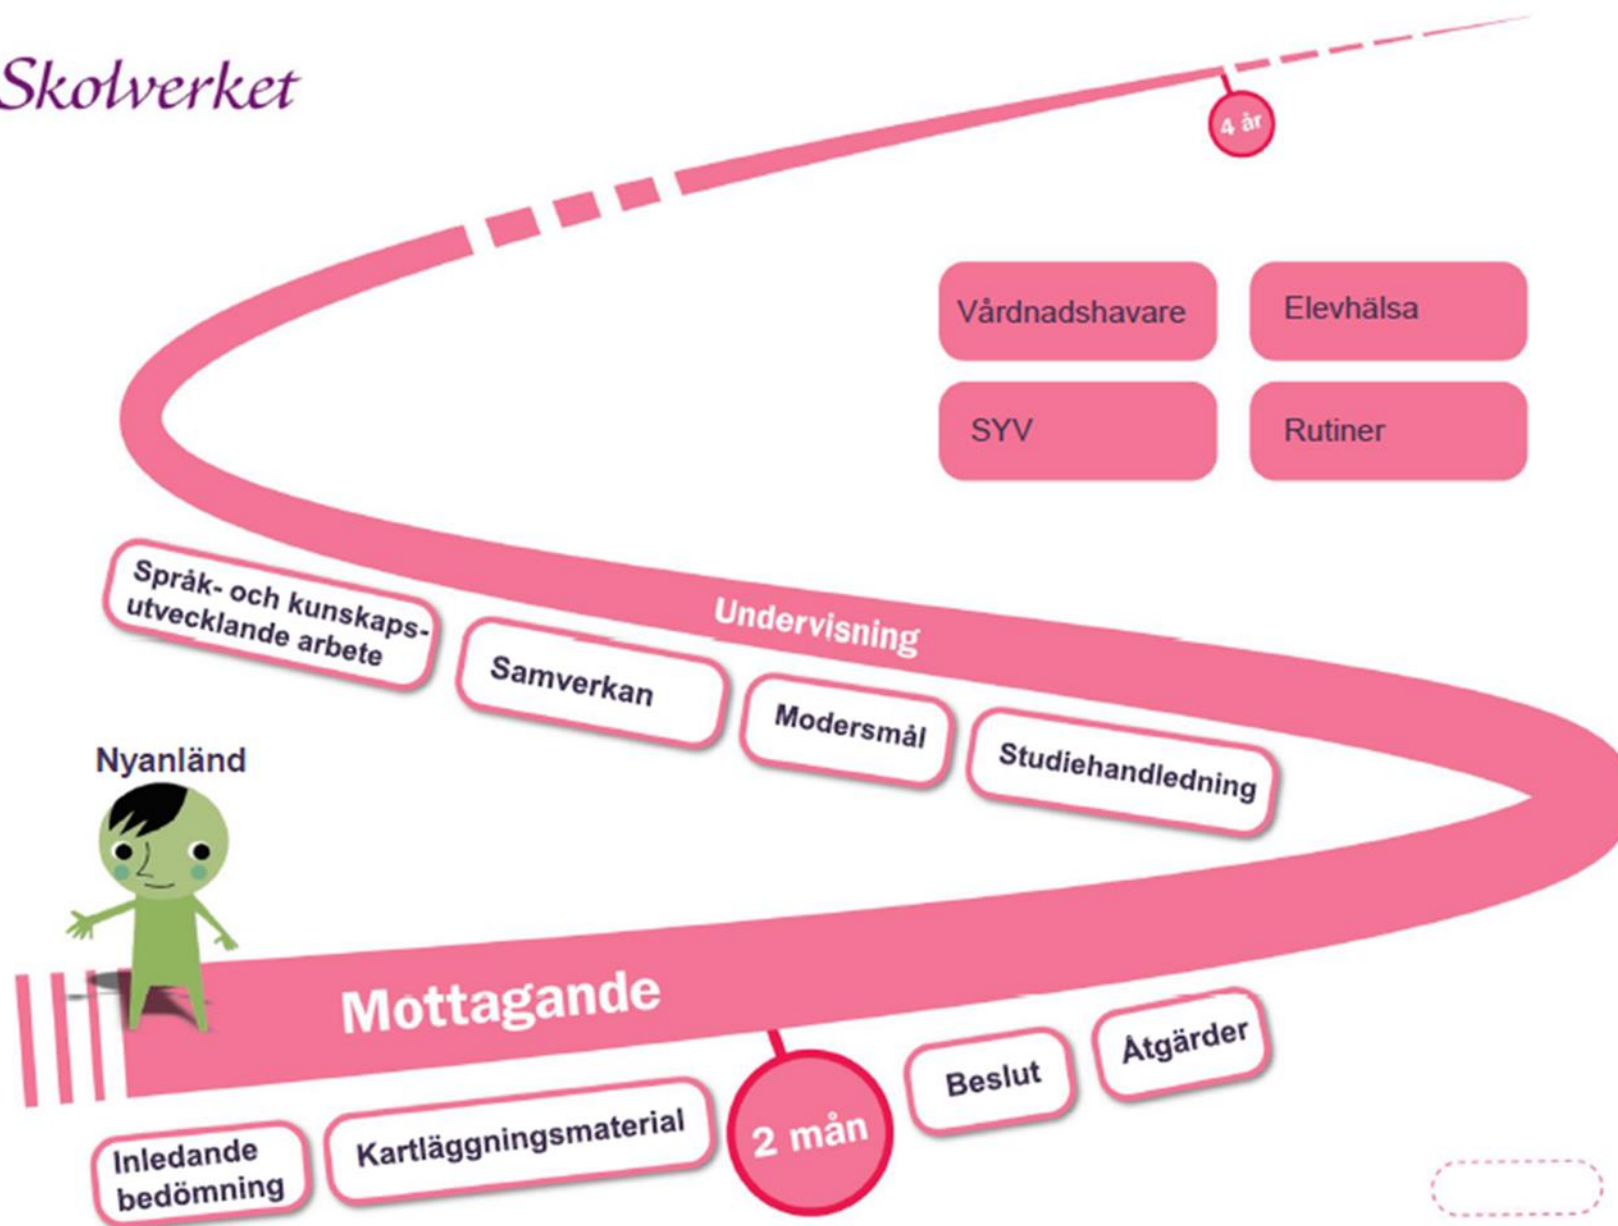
Skolverket

4 år

Vårdnadshavare

Elevhälsa

SYV

Rutiner

Språk- och kunskapsutvecklande arbete

Undervisning

Samverkan

Modersmål

Studiehandledning

Nyanländ

Mottagande

Inledande bedömning

Kartläggningsmaterial

2 mån

Beslut

Åtgärder